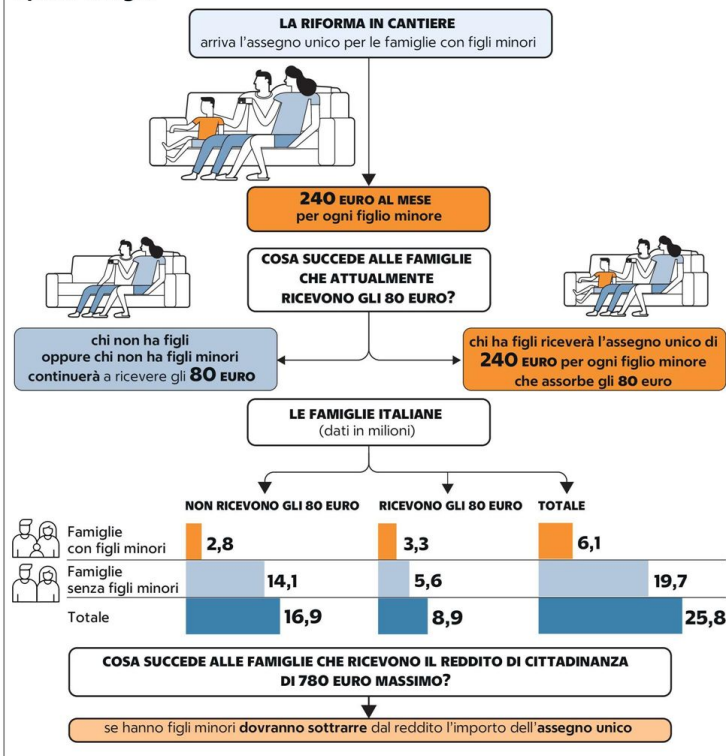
LA RIFORMA IN CANTIERE
arriva l'assegno unico per le famiglie con figli minori

240 EURO AL MESE
per ogni figlio minore

COSA SUCCEDE ALLE FAMIGLIE CHE ATTUALMENTE RICEVONO GLI 80 EURO?

chi non ha figli oppure chi non ha figli minori continuerà a ricevere gli 80 EURO

chi ha figli riceverà l'assegno unico di 240 EURO per ogni figlio minore che assorbe gli 80 euro

LE FAMIGLIE ITALIANE
(dati in milioni)

| | NON RICEVONO GLI 80 EURO | RICEVONO GLI 80 EURO | TOTALE |
|---|---|---|---|
| Famiglie con figli minori | 2,8 | 3,3 | 6,1 |
| Famiglie senza figli minori | 14,1 | 5,6 | 19,7 |
| Totale | 16,9 | 8,9 | 25,8 |

COSA SUCCEDE ALLE FAMIGLIE CHE RICEVONO IL REDDITO DI CITTADINANZA DI 780 EURO MASSIMO?

se hanno figli minori dovranno sottrarre dal reddito l'importo dell'assegno unico